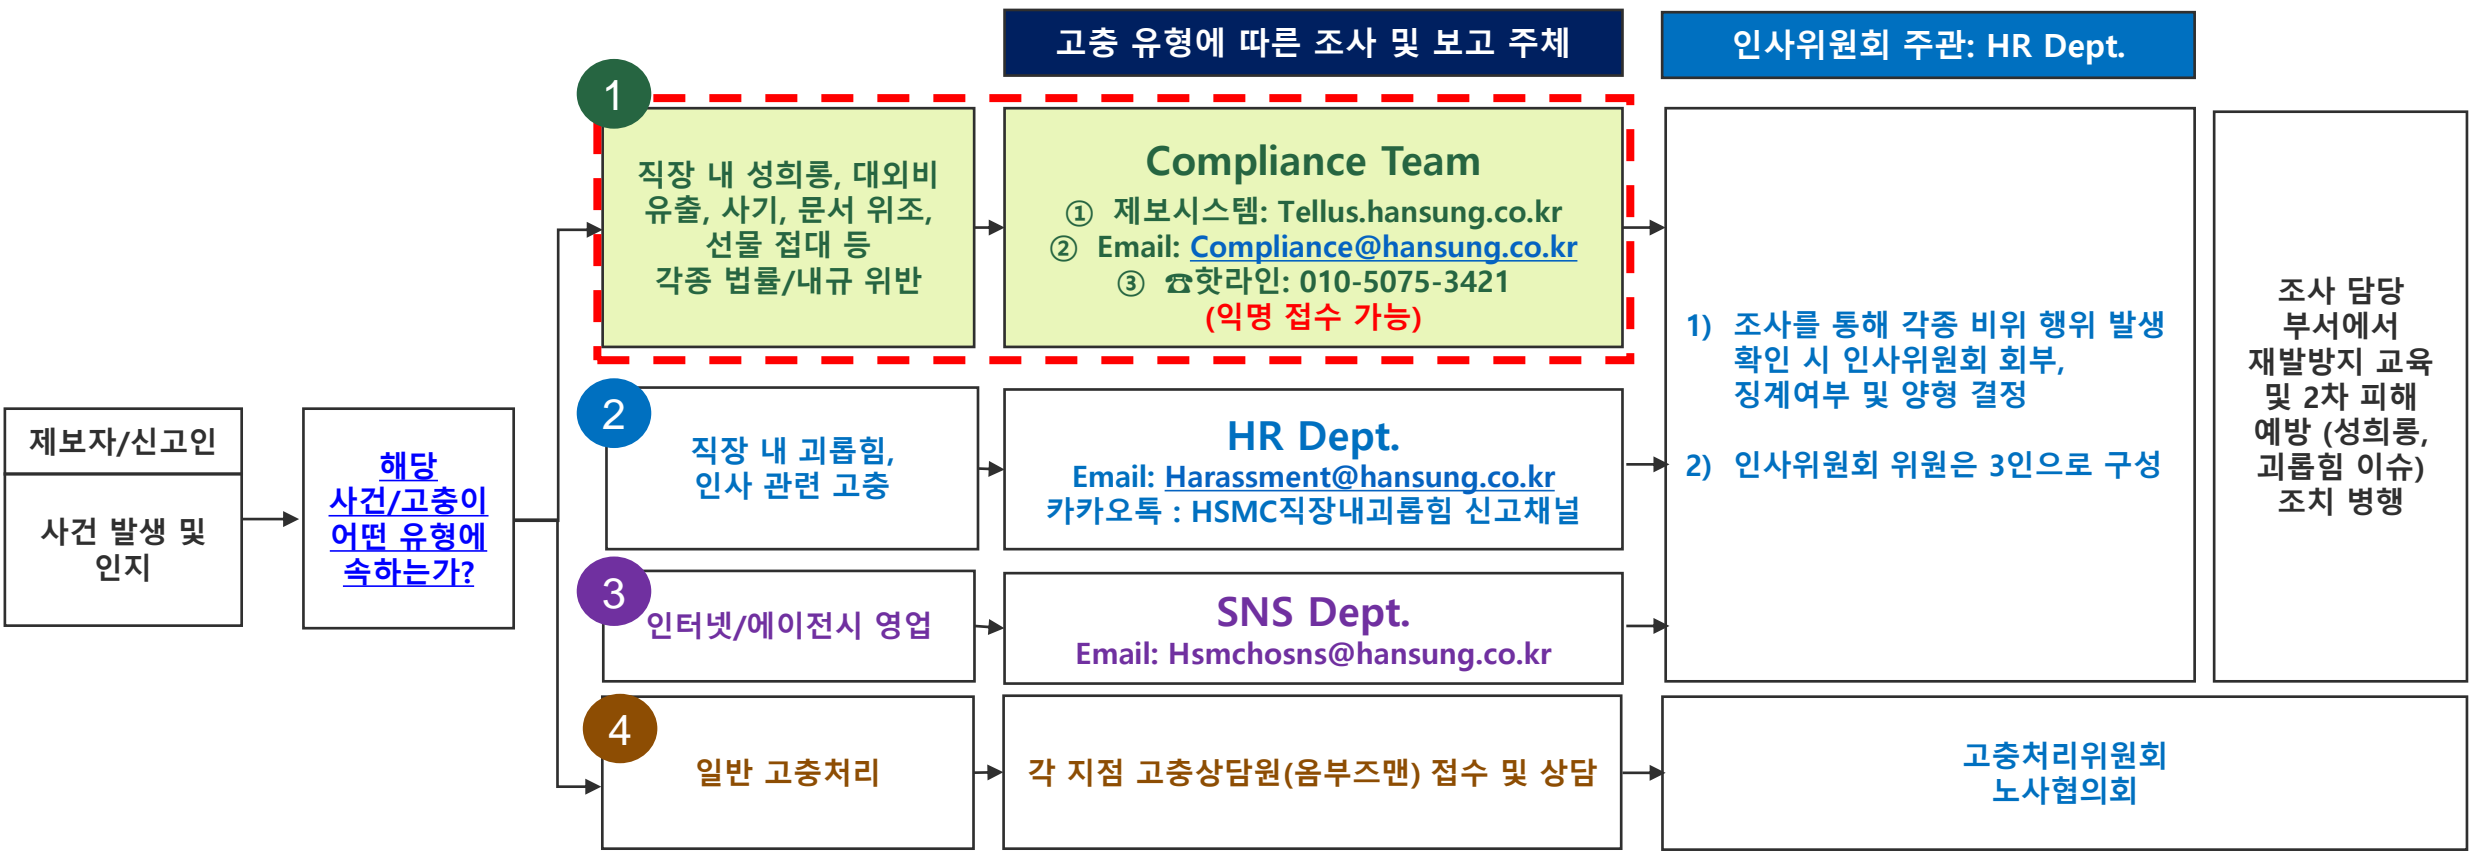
고충 유형에 따른 조사 및 보고 주체

인사위원회 주관: HR Dept.

제보자/신고인

사건 발생 및 인지

해당 사건/고충이 어떤 유형에 속하는가?

1

직장 내 성희롱, 대외비 유출, 사기, 문서 위조, 선물 접대 등 각종 법률/내규 위반

Compliance Team
① 제보시스템: Tellus.hansung.co.kr
② Email: Compliance@hansung.co.kr
③ ☎핫라인: 010-5075-3421
(익명 접수 가능)

2

직장 내 괴롭힘, 인사 관련 고충

HR Dept.
Email: Harassment@hansung.co.kr
카카오톡 : HSMC직장내괴롭힘 신고채널

3

인터넷/에이전시 영업

SNS Dept.
Email: Hsmchosns@hansung.co.kr

4

일반 고충처리

각 지점 고충상담원(옴부즈맨) 접수 및 상담

1) 조사를 통해 각종 비위 행위 발생 확인 시 인사위원회 회부, 징계여부 및 양형 결정

2) 인사위원회 위원은 3인으로 구성

조사 담당 부서에서 재발방지 교육 및 2차 피해 예방 (성희롱, 괴롭힘 이슈) 조치 병행

고충처리위원회
노사협의회